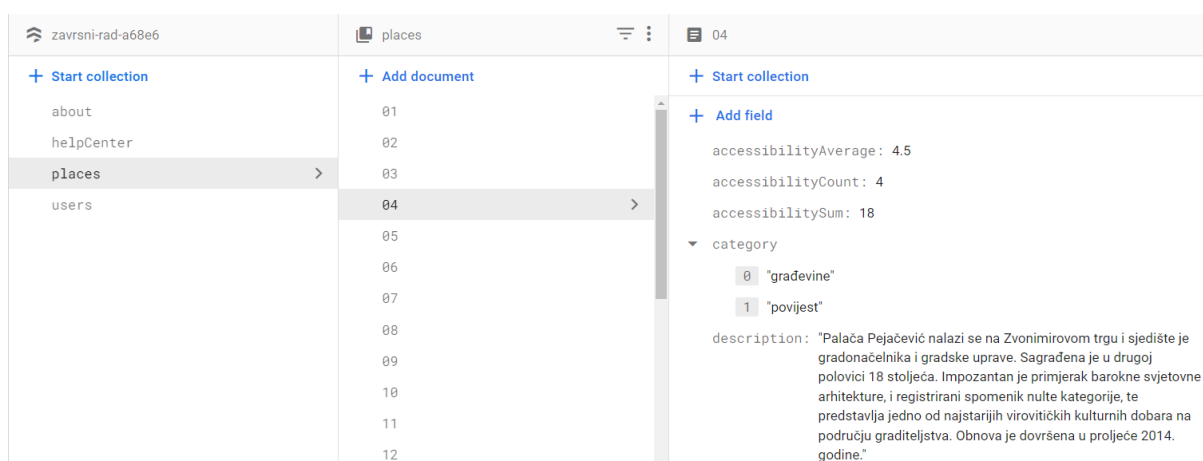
zavrsni-rad-a68e6

+ Start collection

about

helpCenter

places

users

places

+ Add document

01

02

03

04

05

06

07

08

09

10

11

12

04

+ Start collection

+ Add field

accessibilityAverage: 4.5

accessibilityCount: 4

accessibilitySum: 18

category

0 "građevine"

1 "povijest"

description: "Palača Pejačević nalazi se na Zvonimirovom trgu i sjedište je gradonačelnika i gradske uprave. Sagrađena je u drugoj polovici 18 stoljeća. Impozantan je primjerak barokne svjetovne arhitekture, i registrirani spomenik nulte kategorije, te predstavlja jedno od najstarijih virovitičkih kulturnih dobara na području graditeljstva. Obnova je dovršena u proljeće 2014. godine."